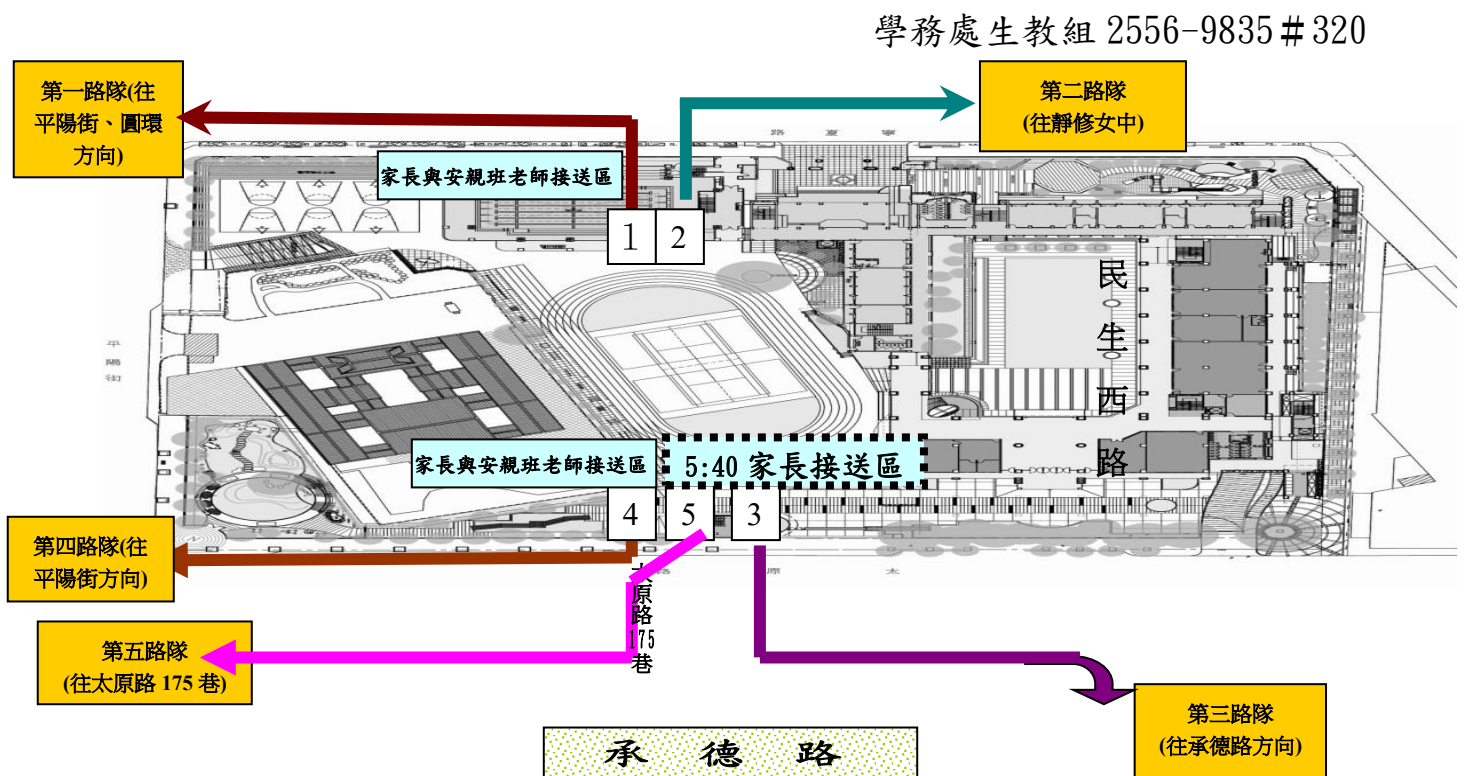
學務處生教組 2556-9835＃320

第一路隊(往平陽街、圓環方向)

第二路隊(往靜修女中)

路 夏 寧

家長與安親班老師接送區

1
2

民生西路

平陽街

家長與安親班老師接送區

5:40 家長接送區

4
5
3

第四路隊(往平陽街方向)

路 原 太

太原路175巷

第五路隊(往太原路 175 巷)

第三路隊(往承德路方向)

承 德 路